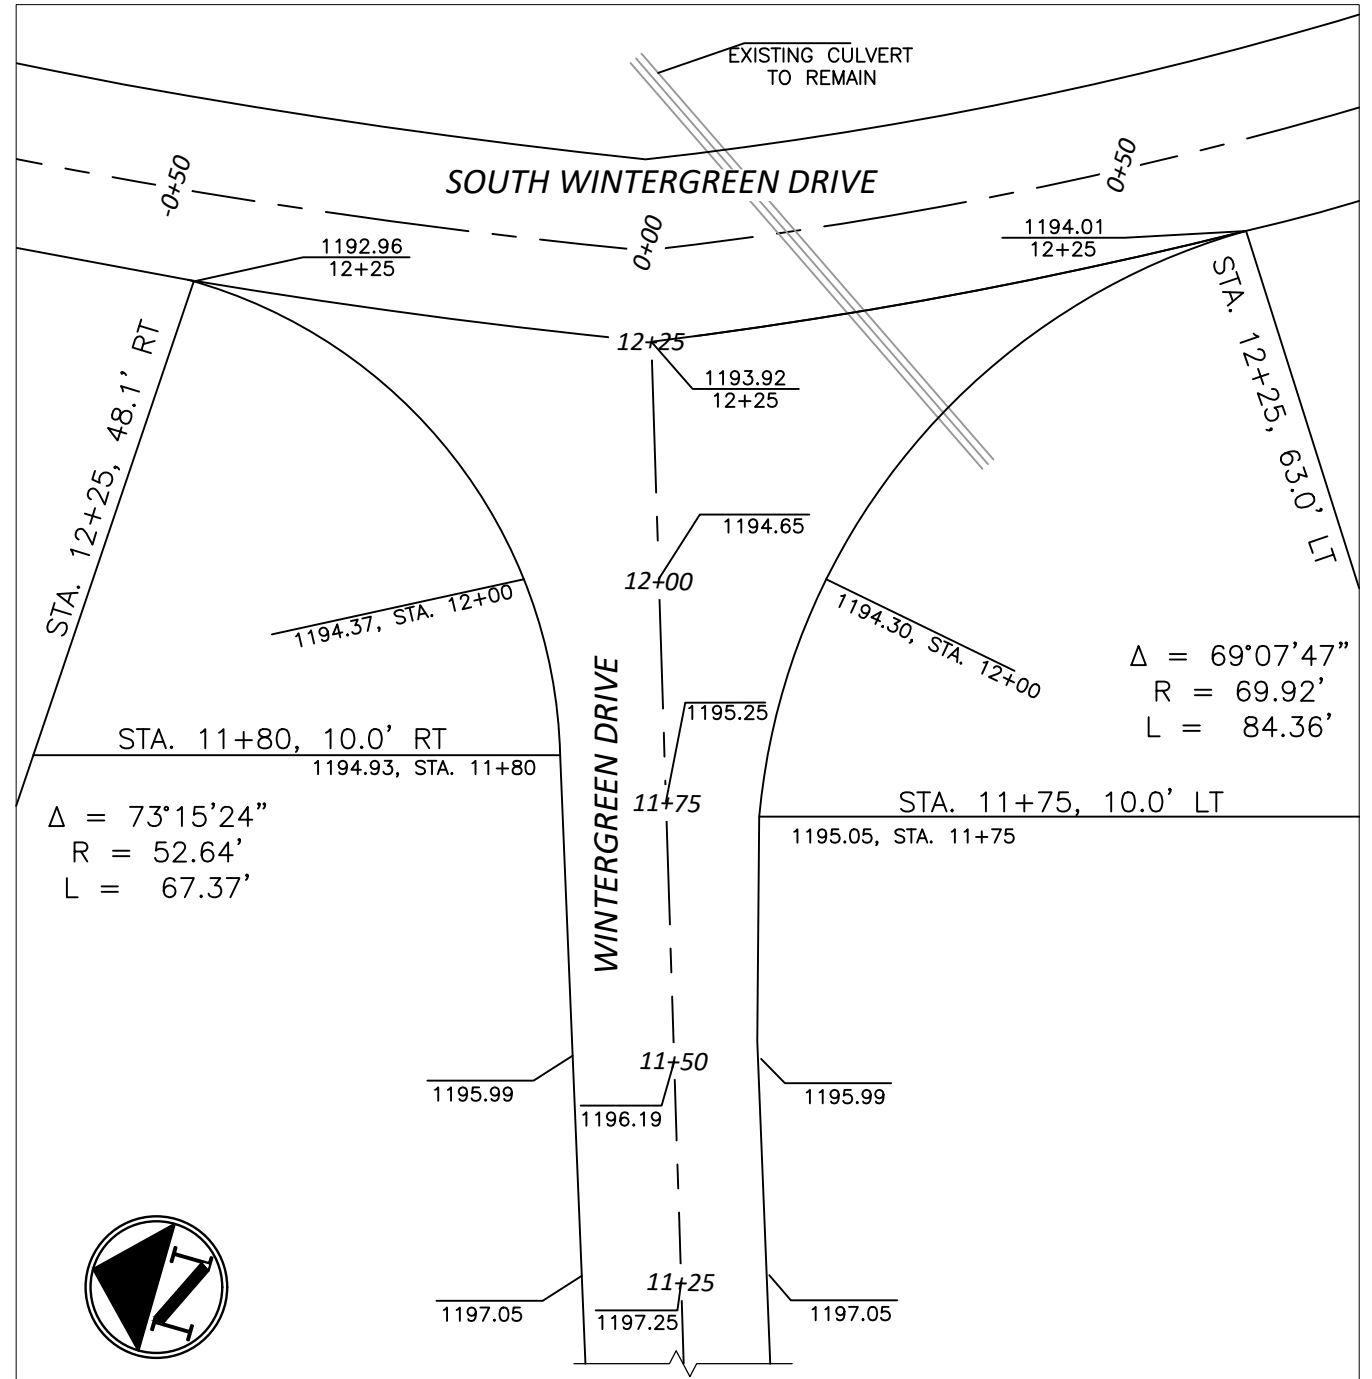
EXISTING CULVERT
TO REMAIN

SOUTH WINTERGREEN DRIVE

-0+50

0+00

0+50

1192.96
12+25

1194.01
12+25

STA. 12+25, 48.1' RT

STA. 12+25, 63.0' LT

12+25

1193.92
12+25

1194.65

12+00

1194.37, STA. 12+00

1194.30, STA. 12+00

$\Delta$ = 69°07'47"
R = 69.92'
L = 84.36'

WINTERGREEN DRIVE

1195.25

STA. 11+80, 10.0' RT
1194.93, STA. 11+80

11+75

STA. 11+75, 10.0' LT
1195.05, STA. 11+75

$\Delta$ = 73°15'24"
R = 52.64'
L = 67.37'

11+50

1195.99

1196.19

1195.99

11+25

1197.05

1197.25

1197.05

N